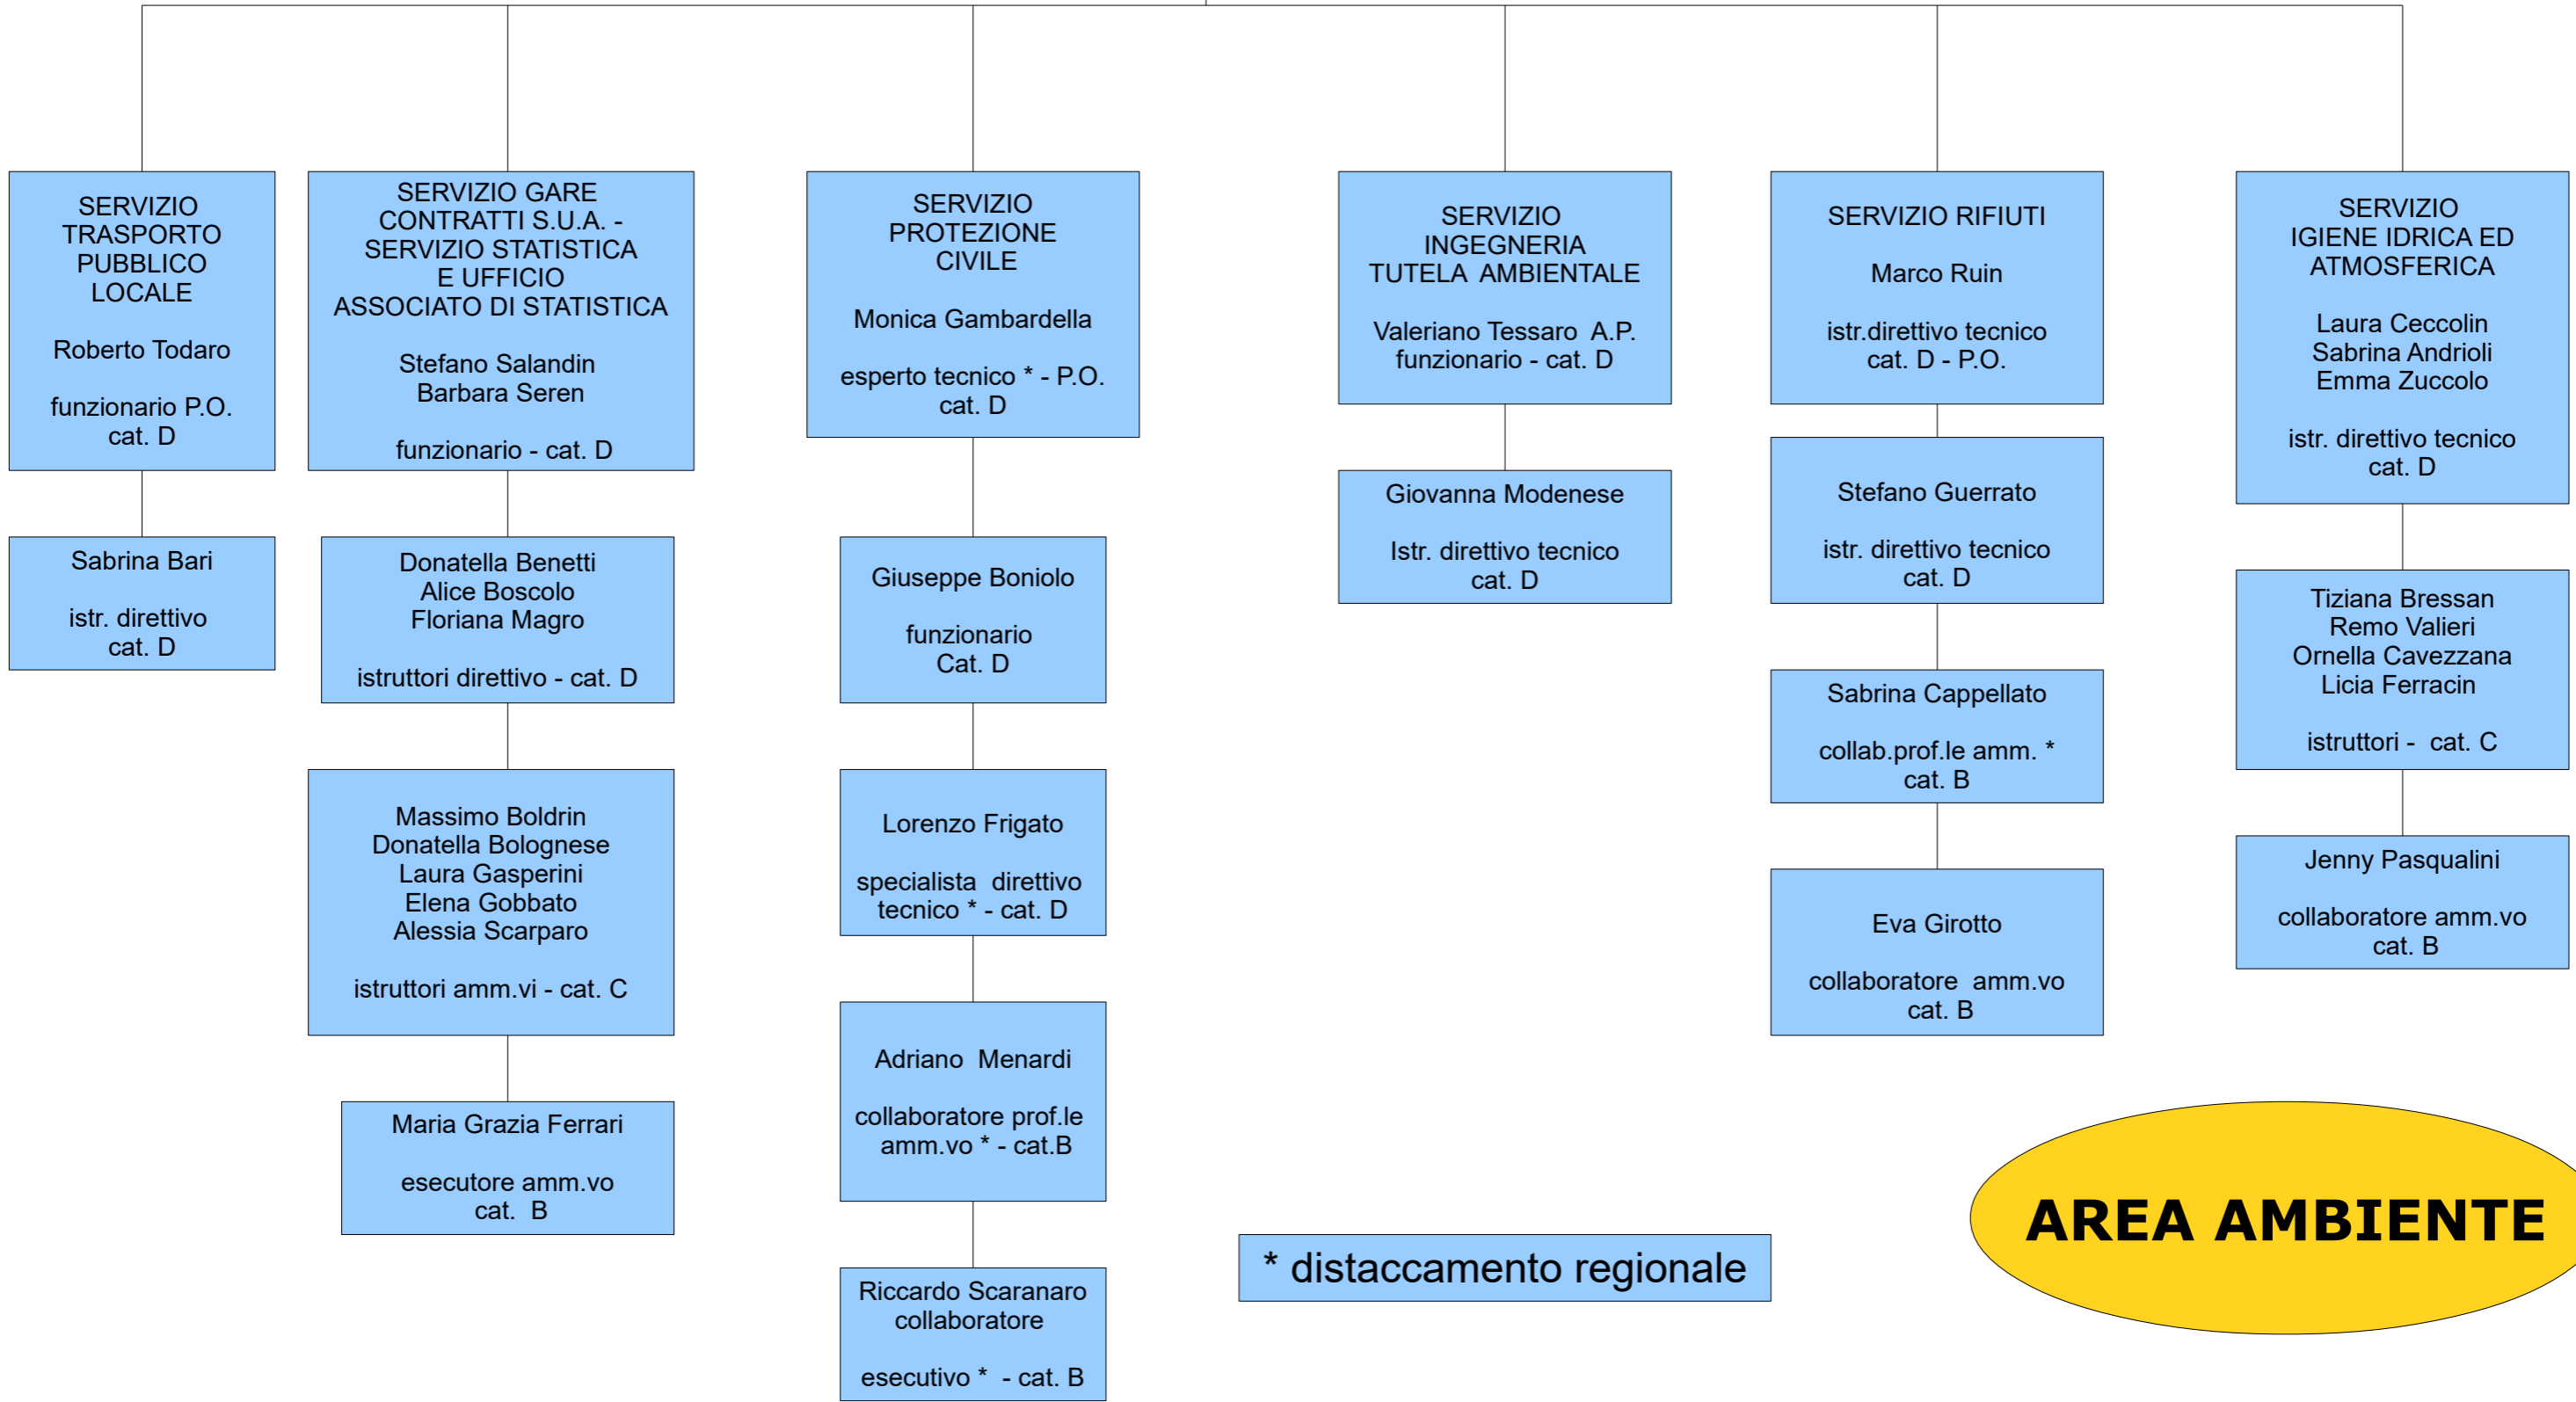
SERVIZIO TRASPORTO PUBBLICO LOCALE

Roberto Todaro

funzionario P.O. cat. D

Sabrina Bari

istr. direttivo cat. D

SERVIZIO GARE CONTRATTI S.U.A. - SERVIZIO STATISTICA E UFFICIO ASSOCIATO DI STATISTICA

Stefano Salandin
Barbara Seren

funzionario - cat. D

Donatella Benetti
Alice Boscolo
Floriana Magro

istruttori direttivo - cat. D

Massimo Boldrin
Donatella Bolognese
Laura Gasperini
Elena Gobbato
Alessia Scarparo

istruttori amm.vi - cat. C

Maria Grazia Ferrari

esecutore amm.vo cat. B

SERVIZIO PROTEZIONE CIVILE

Monica Gambardella

esperto tecnico * - P.O. cat. D

Giuseppe Boniolo

funzionario Cat. D

Lorenzo Frigato

specialista direttivo tecnico * - cat. D

Adriano Menardi

collaboratore prof.le amm.vo * - cat.B

Riccardo Scaranaro collaboratore

esecutivo * - cat. B

SERVIZIO INGEGNERIA TUTELA AMBIENTALE

Valeriano Tessaro A.P. funzionario - cat. D

Giovanna Modenese

Istr. direttivo tecnico cat. D

SERVIZIO RIFIUTI

Marco Ruin

istr.direttivo tecnico cat. D - P.O.

Stefano Guerrato

istr. direttivo tecnico cat. D

Sabrina Cappellato

collab.prof.le amm. * cat. B

Eva Girotto

collaboratore amm.vo cat. B

SERVIZIO IGIENE IDRICA ED ATMOSFERICA

Laura Ceccolin
Sabrina Andrioli
Emma Zuccolo

istr. direttivo tecnico cat. D

Tiziana Bressan
Remo Valieri
Ornella Cavezzana
Licia Ferracin

istruttori - cat. C

Jenny Pasqualini

collaboratore amm.vo cat. B

* distaccamento regionale

AREA AMBIENTE